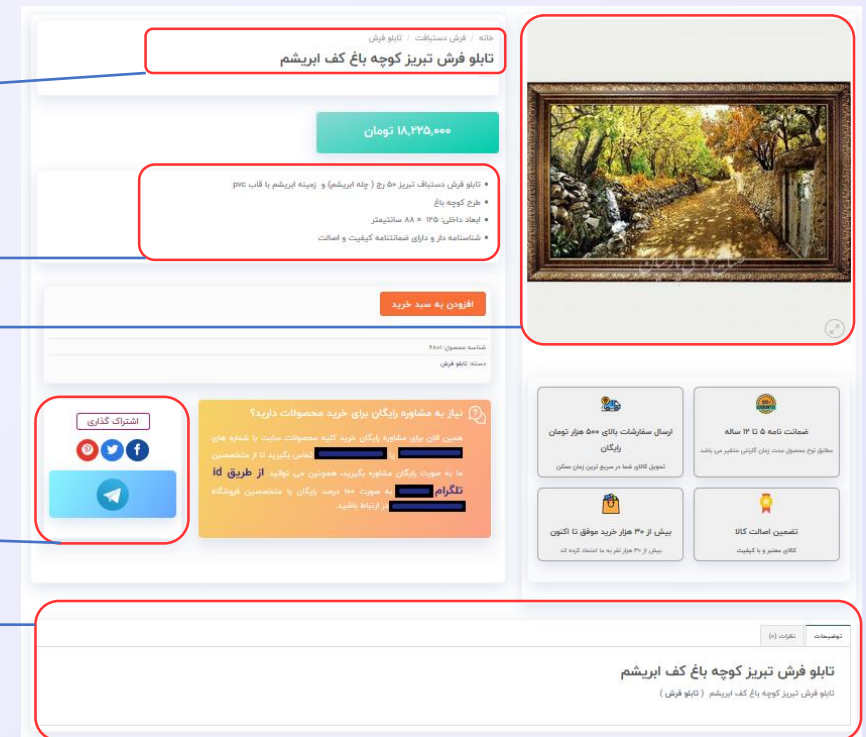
خانه / فرش دستباف / تابلو فرش
تابلو فرش تبریز کوچه باغ کف ابریشم

۱۸,۲۲۵,۰۰۰ تومان

• تابلو فرش دستباف تبریز ۵۰ رج ( چله ابریشم) و زمینه ابریشم با قاب pvc
• طرح کوچه باغ
• ابعاد داخلی: ۱۳۵ × ۸۸ سانتیمتر
• شناسنامه دار و دارای ضمانتنامه کیفیت و اصالت

افزودن به سبد خرید

شناسه محصول: ۲۸۸۰
دسته: تابلو فرش

نیاز به مشاوره رایگان برای خرید محصولات دارید؟
همین الان برای مشاوره رایگان خرید کلیه محصولات سایت با شماره های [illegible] تماس بگیرید تا از متخصصین ما به صورت رایگان مشاوره بگیرید. همچنین می توانید از طریق id تلگرام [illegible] به صورت ۱۰۰ درصد رایگان با متخصصین فروشگاه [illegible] در ارتباط باشید.

اشتراک گذاری

ضمانت نامه ۵ تا ۱۲ ساله
مطابق نوع محصول مدت زمان گارانتی متغیر می باشد

ارسال سفارشات بالای ۵۰۰ هزار تومان رایگان
تحویل کالای شما در سریع ترین زمان ممکن

تضمین اصالت کالا
کالای معتبر و با کیفیت

بیش از ۳۰ هزار خرید موفق تا اکنون
بیش از ۳۰ هزار نفر به ما اعتماد کرده اند

توضیحات   نظرات (۰)

تابلو فرش تبریز کوچه باغ کف ابریشم
تابلو فرش تبریز کوچه باغ کف ابریشم ( تابلو فرش )